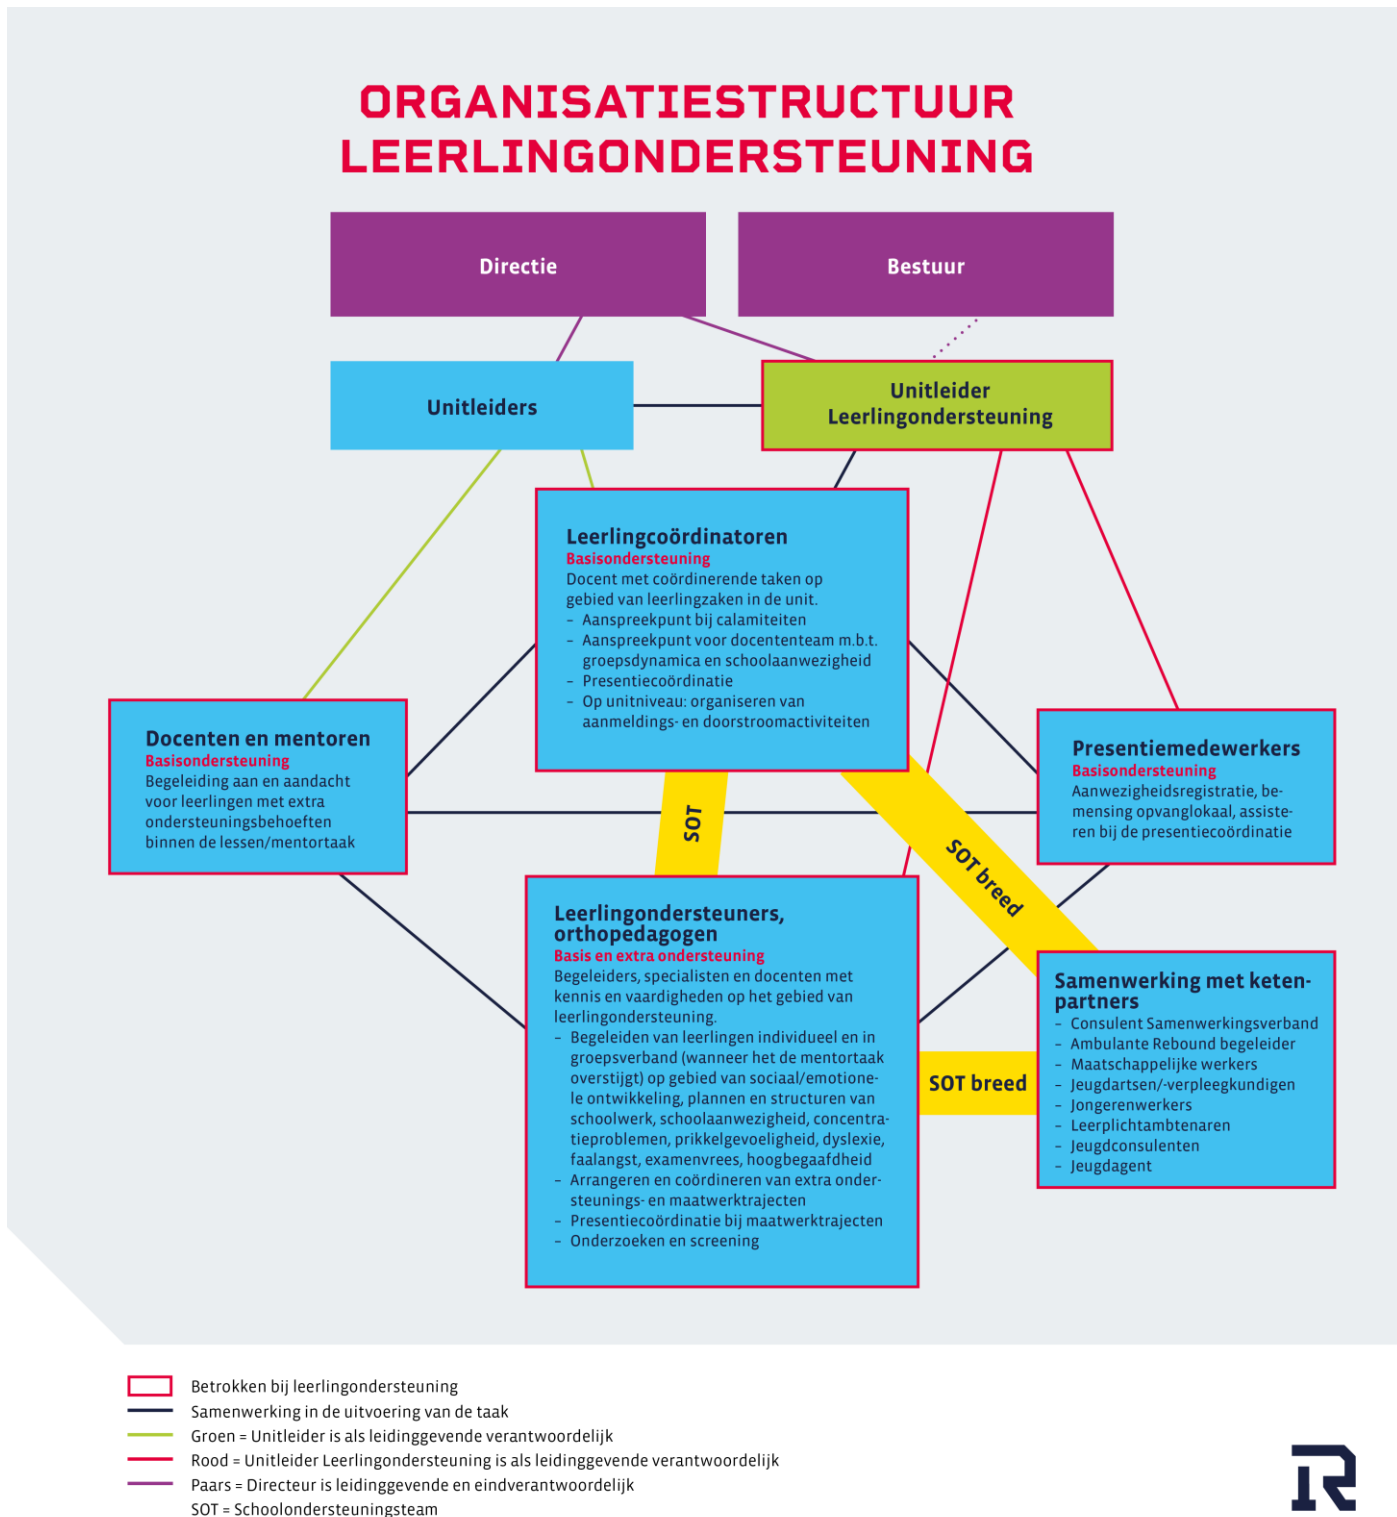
ORGANISATIESTRUCTUUR LEERLINGONDERSTEUNING

Directie

Bestuur

Unitleiders

Unitleider Leerlingondersteuning

Leerlingcoördinatoren
Basisondersteuning
Docent met coördinerende taken op gebied van leerlingzaken in de unit.
- Aanspreekpunt bij calamiteiten
- Aanspreekpunt voor docententeam m.b.t. groepsdynamica en schoolaanwezigheid
- Presentiecoördinatie
- Op unitniveau: organiseren van aanmeldings- en doorstroomactiviteiten

Docenten en mentoren
Basisondersteuning
Begeleiding aan en aandacht voor leerlingen met extra ondersteuningsbehoeften binnen de lessen/mentortaak

Presentiemedewerkers
Basisondersteuning
Aanwezigheidsregistratie, bemensing opvanglokaal, assisteren bij de presentiecoördinatie

SOT

SOT breed

Leerlingondersteuners, orthopedagogen
Basis en extra ondersteuning
Begeleiders, specialisten en docenten met kennis en vaardigheden op het gebied van leerlingondersteuning.
- Begeleiden van leerlingen individueel en in groepsverband (wanneer het de mentortaak overstijgt) op gebied van sociaal/emotionele ontwikkeling, plannen en structuren van schoolwerk, schoolaanwezigheid, concentratieproblemen, prikkelgevoeligheid, dyslexie, faalangst, examenvrees, hoogbegaafdheid
- Arrangeren en coördineren van extra ondersteunings- en maatwerktrajecten
- Presentiecoördinatie bij maatwerktrajecten
- Onderzoeken en screening

SOT breed

Samenwerking met ketenpartners
- Consulent Samenwerkingsverband
- Ambulante Rebound begeleider
- Maatschappelijke werkers
- Jeugdartsen/-verpleegkundigen
- Jongerenwerkers
- Leerplichtambtenaren
- Jeugdconsulenten
- Jeugdagent

Betrokken bij leerlingondersteuning
Samenwerking in de uitvoering van de taak
Groen = Unitleider is als leidinggevende verantwoordelijk
Rood = Unitleider Leerlingondersteuning is als leidinggevende verantwoordelijk
Paars = Directeur is leidinggevende en eindverantwoordelijk
SOT = Schoolondersteuningsteam